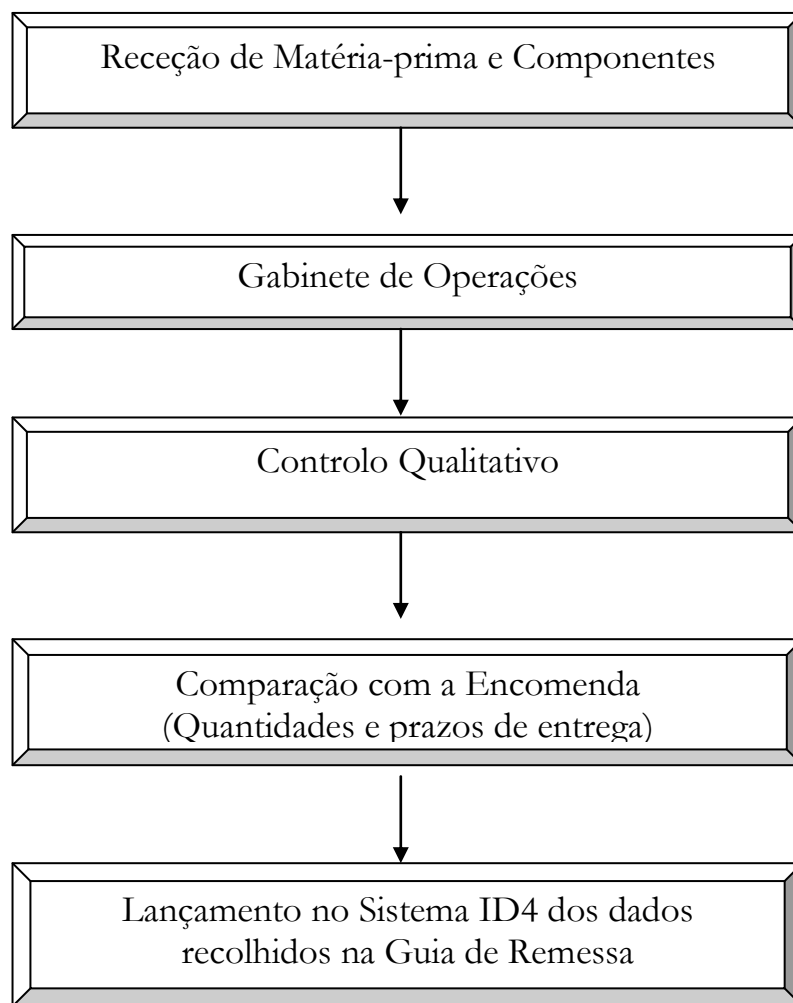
Receção de Matéria-prima e Componentes

Gabinete de Operações

Controlo Qualitativo

Comparação com a Encomenda
(Quantidades e prazos de entrega)

Lançamento no Sistema ID4 dos dados recolhidos na Guia de Remessa